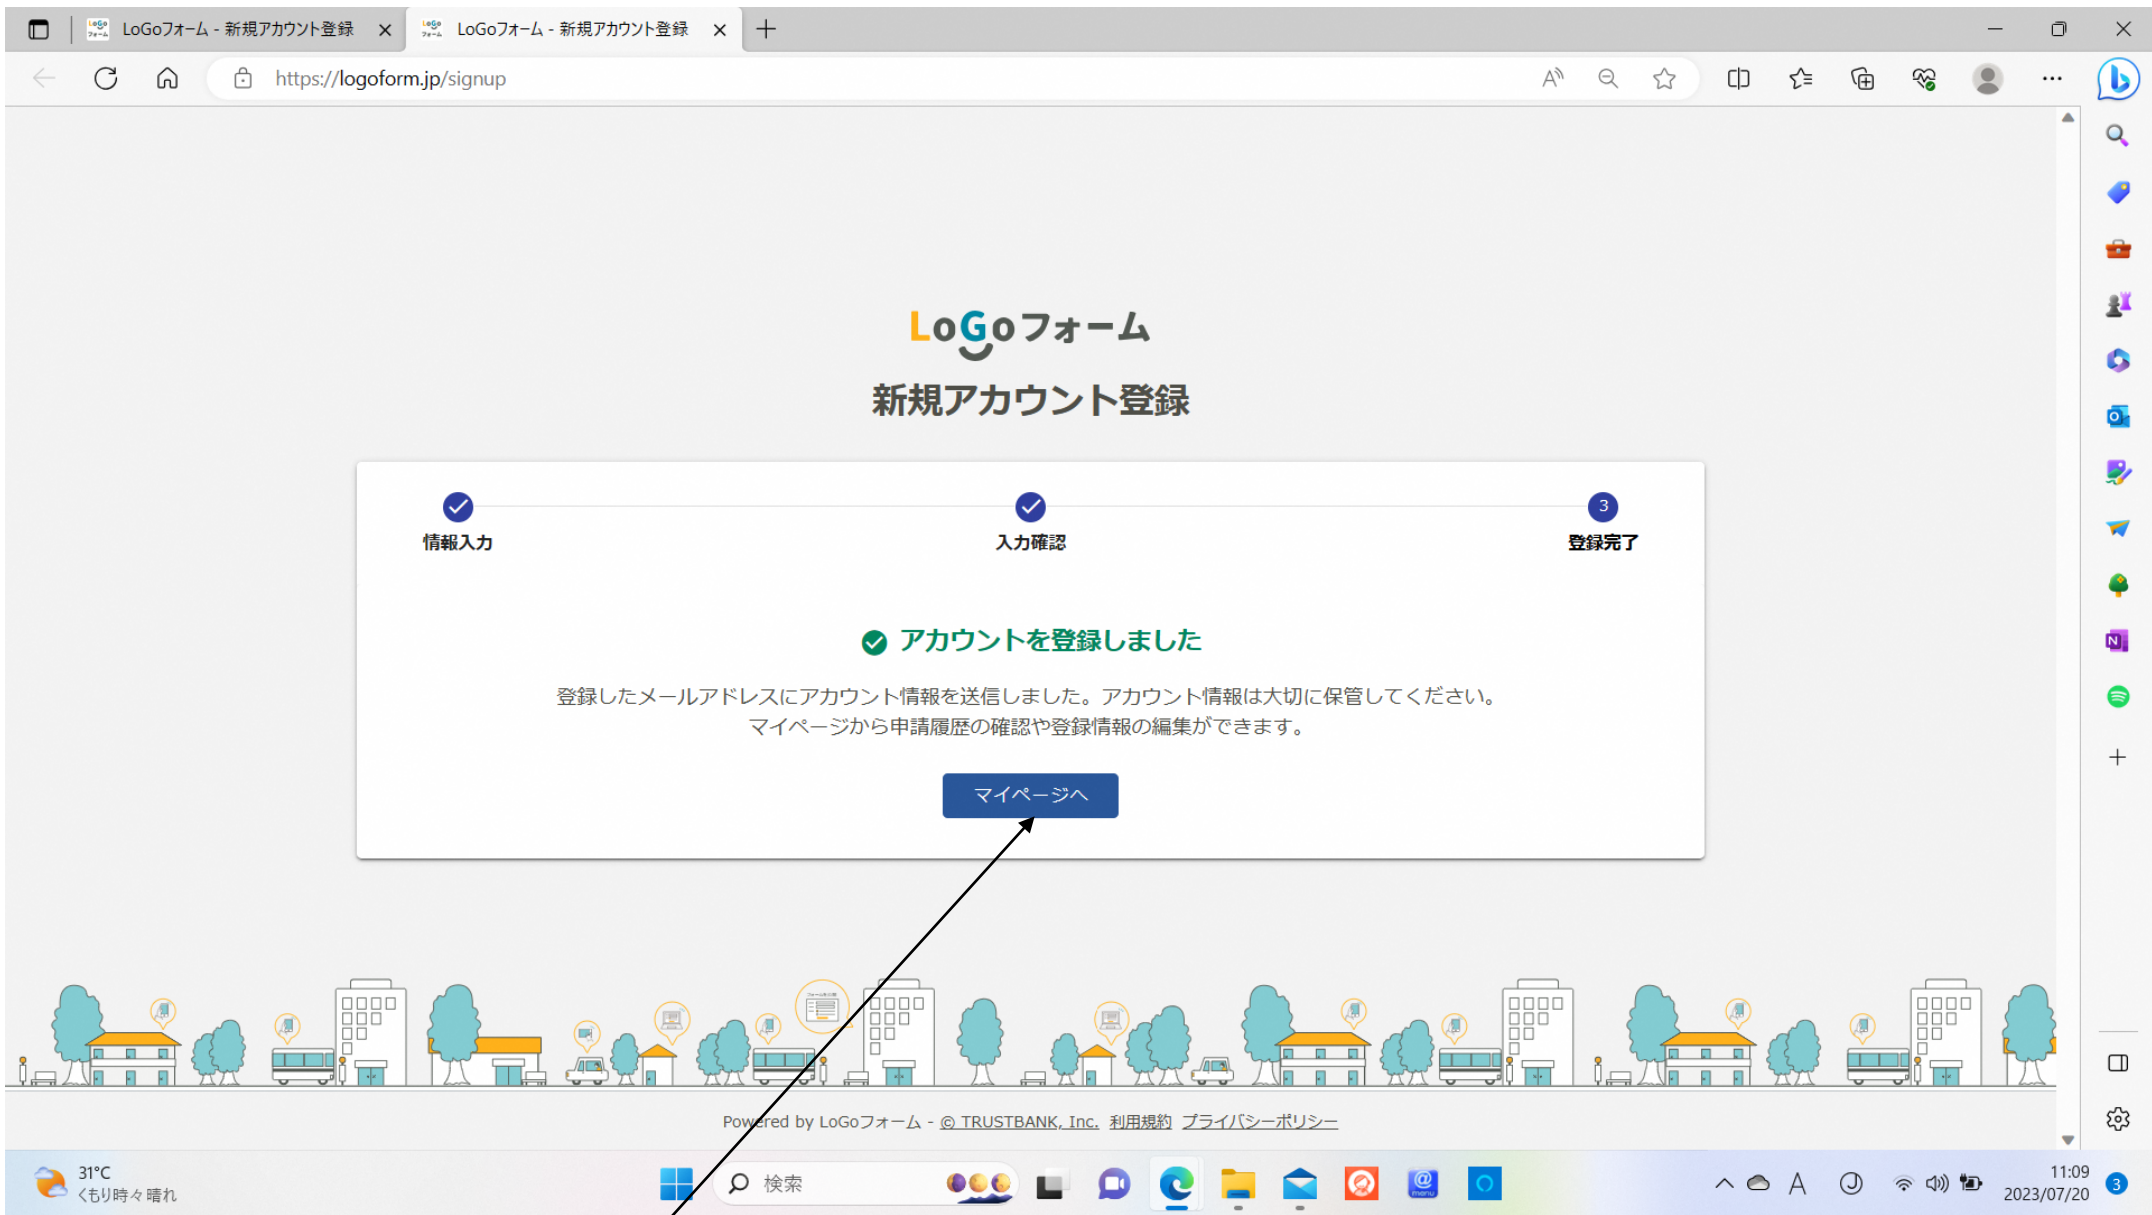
LoGoフォーム - 新規アカウント登録
LoGoフォーム - 新規アカウント登録
https://logoform.jp/signup

LoGoフォーム
新規アカウント登録

情報入力
入力確認
3
登録完了

アカウントを登録しました

登録したメールアドレスにアカウント情報を送信しました。アカウント情報は大切に保管してください。
マイページから申請履歴の確認や登録情報の編集ができます。

マイページへ

Powered by LoGoフォーム - © TRUSTBANK, Inc. 利用規約 プライバシーポリシー

31°C
くもり時々晴れ
検索
11:09
2023/07/20
3